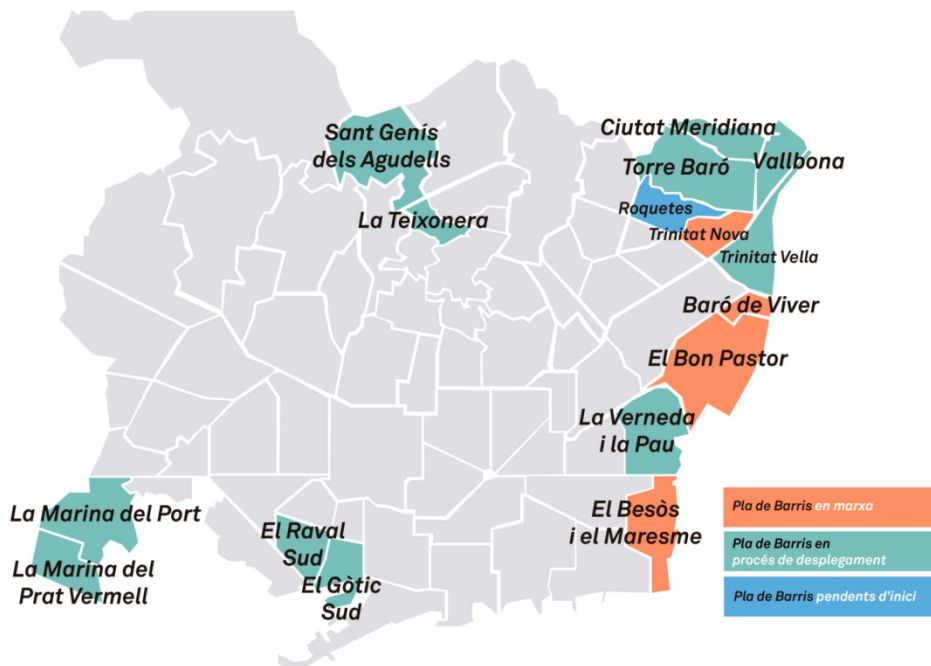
Sant Genís dels Agudells

La Teixonera

Ciutat Meridiana

Torre Baró

Vallbona

Roquetes

Trinitat Nova

Trinitat Vella

Baró de Viver

El Bon Pastor

La Verneda i la Pau

La Marina del Port

La Marina del Prat Vermell

El Raval Sud

El Gòtic Sud

El Besòs i el Maresme

Pla de Barris en marxa

Pla de Barris en procés de desplegament

Pla de Barris pendents d'inici